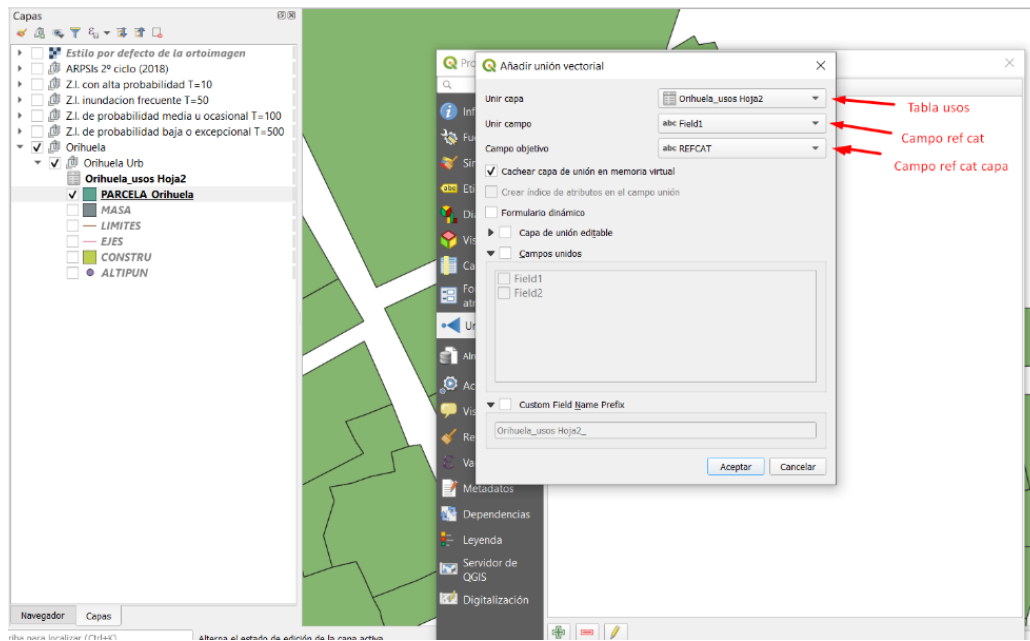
Capas

Estilo por defecto de la ortoimagen
ARPSIs 2º ciclo (2018)
Z.I. con alta probabilidad T=10
Z.I. inundacion frecuente T=50
Z.I. de probabilidad media u ocasional T=100
Z.I. de probabilidad baja o excepcional T=500
Orihuela
Orihuela Urb
Orihuela_usos Hoja2
PARCELA_Orihuela
MASA
LIMITES
EJES
CONSTRU
ALTIPUN

Navegador
Capas

Añadir unión vectorial

Unir capa: Orihuela_usos Hoja2
Unir campo: abc Field1
Campo objetivo: abc REFCAT
Cachear capa de unión en memoria virtual
Crear índice de atributos en el campo unión
Formulario dinámico
Capa de unión editable
Campos unidos
Field1
Field2
Custom Field Name Prefix
Orihuela_usos Hoja2_

Aceptar
Cancelar

Tabla usos
Campo ref cat
Campo ref cat capa

Inf
Fu
Sin
Eti
Di
Vis
Ca
Fo atr
Un
Alm
Ac
Vis
Re
Va
Metadatos
Dependencias
Leyenda
Servidor de QGIS
Digitalización

Pro

Alterna el estado de edición de la capa activa